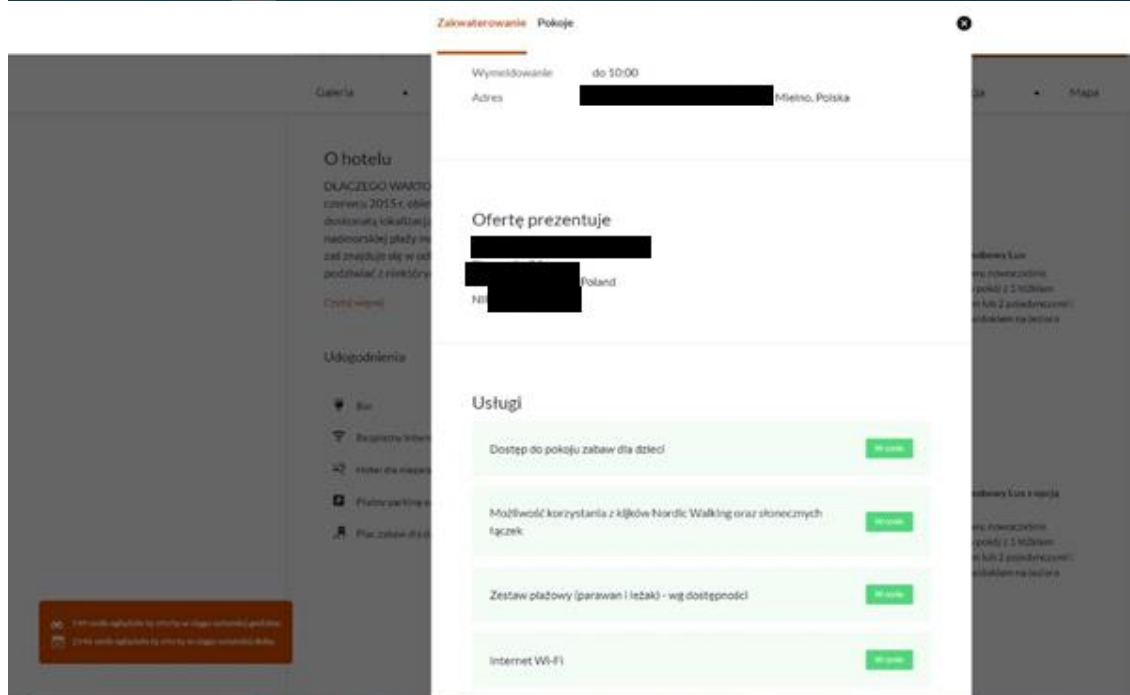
Zakwaterowanie Pokoje

Wymeldowanie do 10:00
Adres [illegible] Mielno, Polska

Galeria • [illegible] • Mapa

O hotelu
DLACZEGO WARTO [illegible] czerwcu 2015 r. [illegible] doskonałą lokalizacją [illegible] nadmorskiej plaży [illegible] zaś znajduje się w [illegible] podziwiać z niektórych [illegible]
Czytaj więcej

Udogodnienia
Bar
Bezpłatny Internet
Hotel dla niepalących
Płatny parking
Plac zabaw dla dzieci

Ofertę prezentuje
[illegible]
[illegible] Poland
NIP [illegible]

Usługi
Dostęp do pokoju zabaw dla dzieci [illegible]
Możliwość korzystania z kijków Nordic Walking oraz słonecznych łączek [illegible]
Zestaw plażowy (parawan i leżak) - wg dostępności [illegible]
Internet WI-FI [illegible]

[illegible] osób oglądało tę ofertę w ciągu ostatniej godziny
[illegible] osób oglądało tę ofertę w ciągu ostatniej doby

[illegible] Lux
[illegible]

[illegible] Lux z opcją
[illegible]